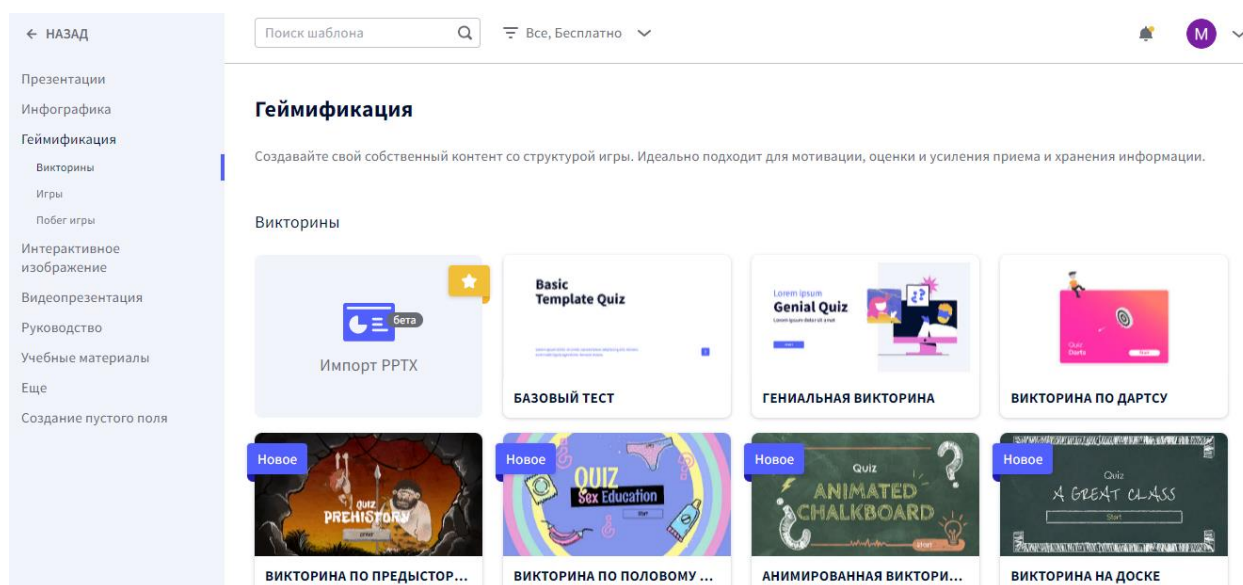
← НАЗАД

Презентации
Инфографика
Геймификация
Викторины
Игры
Побег игры
Интерактивное изображение
Видеопрезентация
Руководство
Учебные материалы
Еще
Создание пустого поля

Поиск шаблона

Все, Бесплатно

M

Геймификация

Создавайте свой собственный контент со структурой игры. Идеально подходит для мотивации, оценки и усиления приема и хранения информации.

Викторины

бета
Импорт PPTX

Basic Template Quiz
БАЗОВЫЙ ТЕСТ

Lorem ipsum
Genial Quiz
ГЕНИАЛЬНАЯ ВИКТОРИНА

Quiz Darts
ВИКТОРИНА ПО ДАРТСУ

Новое
Quiz PREHISTORY
ВИКТОРИНА ПО ПРЕДИСТОР...

Новое
QUIZ Sex Education
ВИКТОРИНА ПО ПОЛОВОМУ ...

Новое
Quiz ANIMATED CHALKBOARD
АНИМИРОВАННАЯ ВИКТОРИ...

Новое
Quiz A GREAT CLASS Start
ВИКТОРИНА НА ДОСКЕ